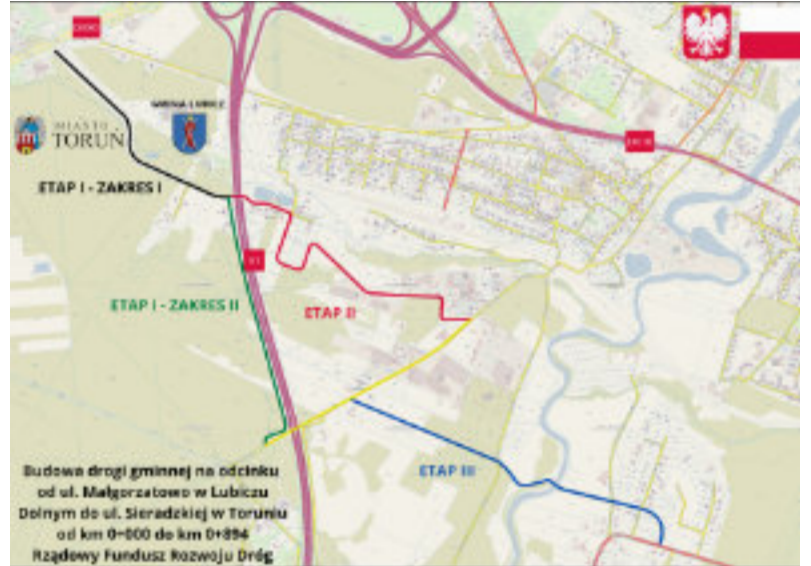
MIASTO TORUŃ

GMINA LUBICZ

ETAP I - ZAKRES I

ETAP I - ZAKRES II

ETAP II

ETAP III

S10

DK10

Budowa drogi gminnej na odcinku od ul. Małgorzatowo w Lubiczu Dolnym do ul. Sieradzkiej w Toruniu od km 0+000 do km 0+894
Rządowy Fundusz Rozwoju Dróg